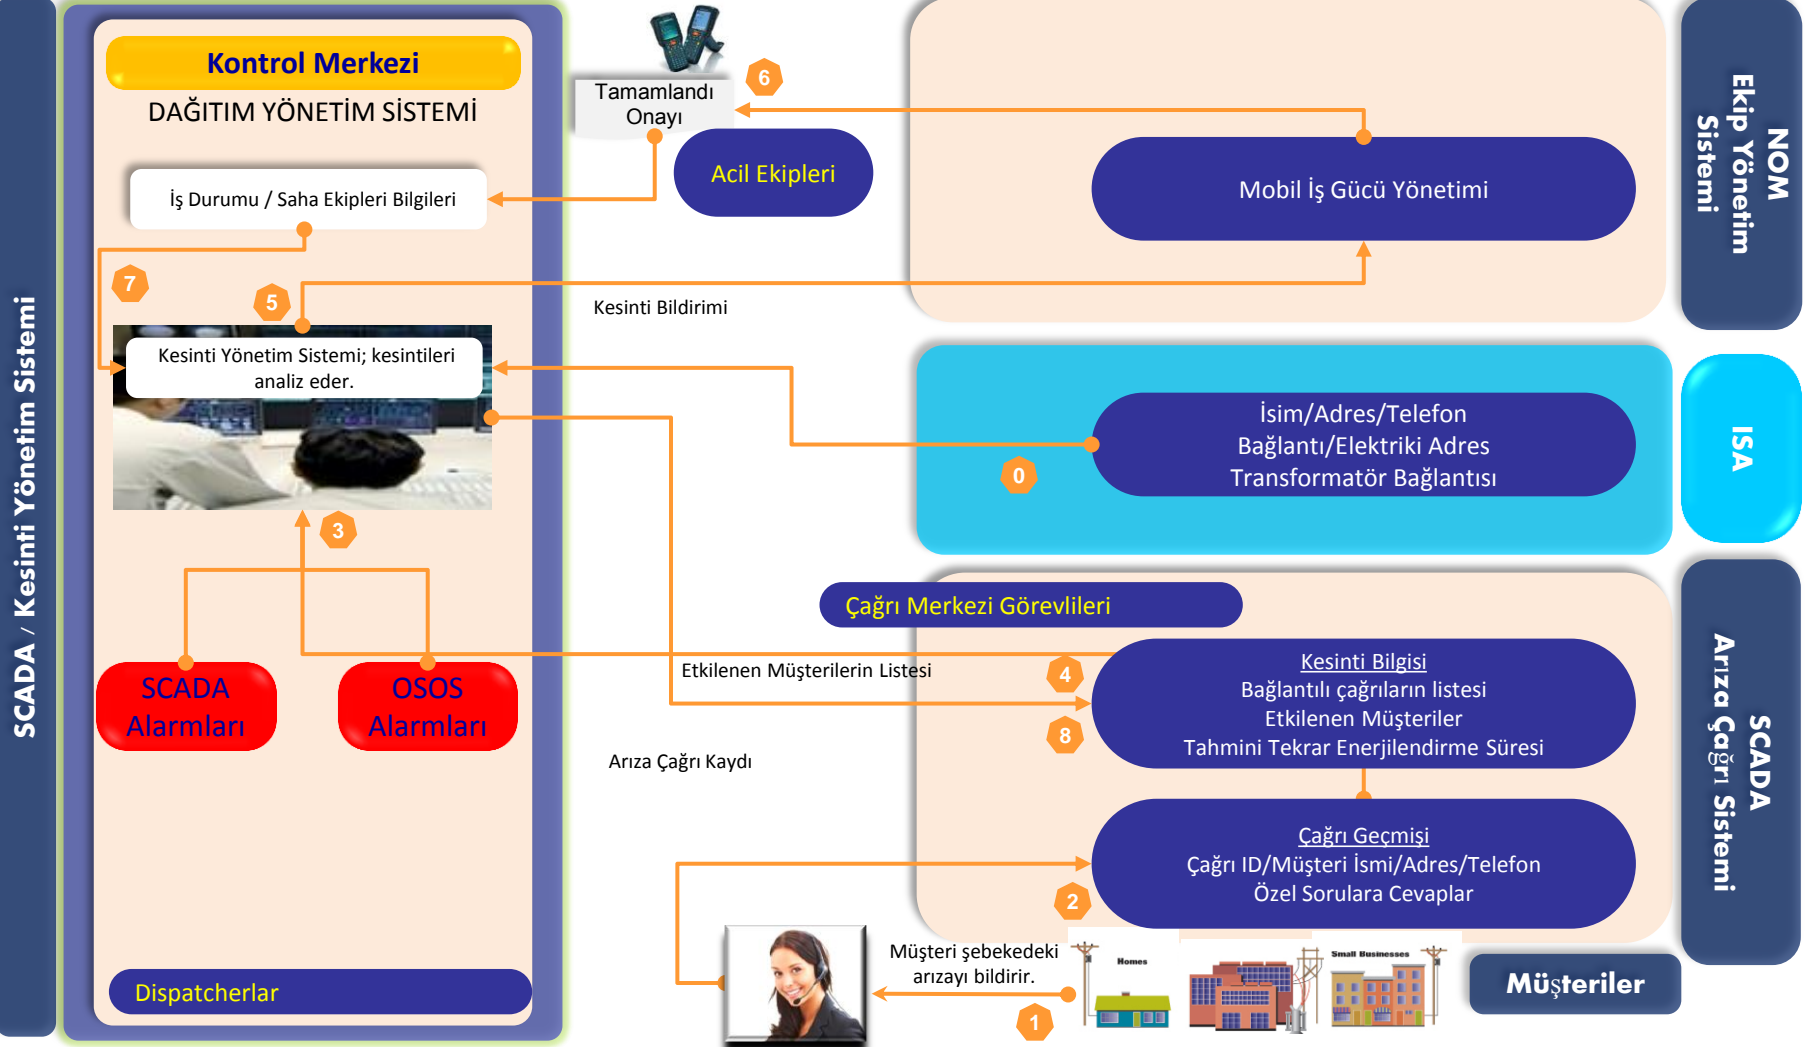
SCADA / Kesinti Yönetim Sistemi

Kontrol Merkezi

DAĞITIM YÖNETİM SİSTEMİ

İş Durumu / Saha Ekipleri Bilgileri

7

5

Kesinti Yönetim Sistemi; kesintileri analiz eder.

3

SCADA Alarmları

OSOS Alarmları

Dispatcherlar

Tamamlandı Onayı

6

Acil Ekipleri

Mobil İş Gücü Yönetimi

NOM Ekip Yönetim Sistemi

Kesinti Bildirimi

İsim/Adres/Telefon
Bağlantı/Elektriki Adres
Transformatör Bağlantısı

0

ISA

Çağrı Merkezi Görevlileri

Etkilenen Müşterilerin Listesi

4

8

Kesinti Bilgisi
Bağlantılı çağrıların listesi
Etkilenen Müşteriler
Tahmini Tekrar Enerjilendirme Süresi

Arıza Çağrı Kaydı

Çağrı Geçmişi
Çağrı ID/Müşteri İsmi/Adres/Telefon
Özel Sorulara Cevaplar

2

SCADA Arıza Çağrı Sistemi

Müşteri şebekedeki arızayı bildirir.

1

Homes

Small Businesses

Müşteriler